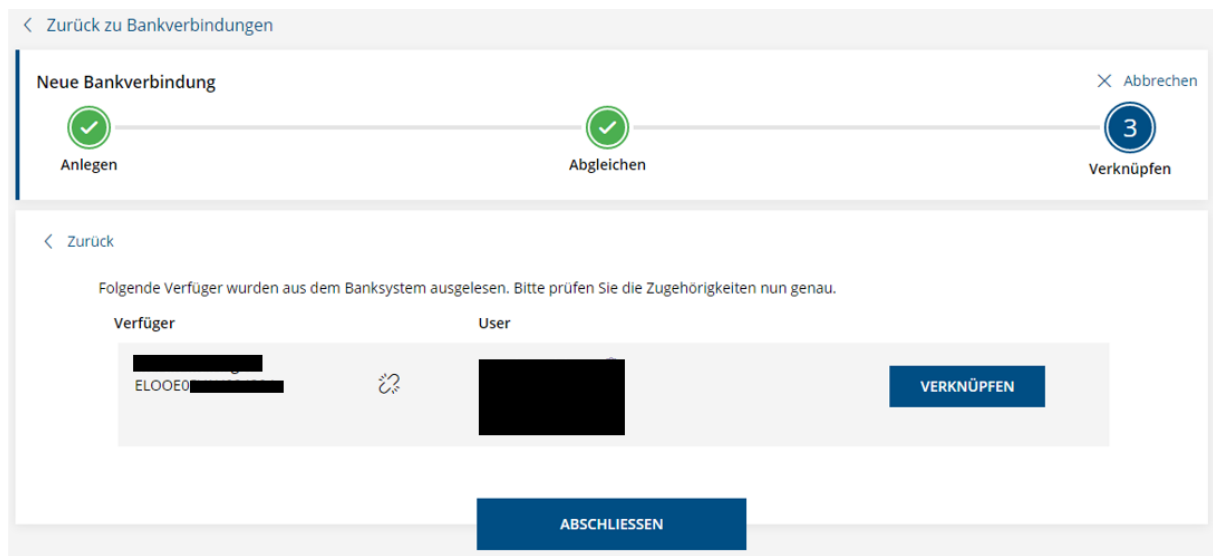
Zurück zu Bankverbindungen

Neue Bankverbindung

Abbrechen

Anlegen

Abgleichen

3

Verknüpfen

Zurück

Folgende Verfüger wurden aus dem Banksystem ausgelesen. Bitte prüfen Sie die Zugehörigkeiten nun genau.

| Verfüger | User | |
|---|---|---|
| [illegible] ELOOE0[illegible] | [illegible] | VERKNÜPFEN |

ABSCHLIESSEN